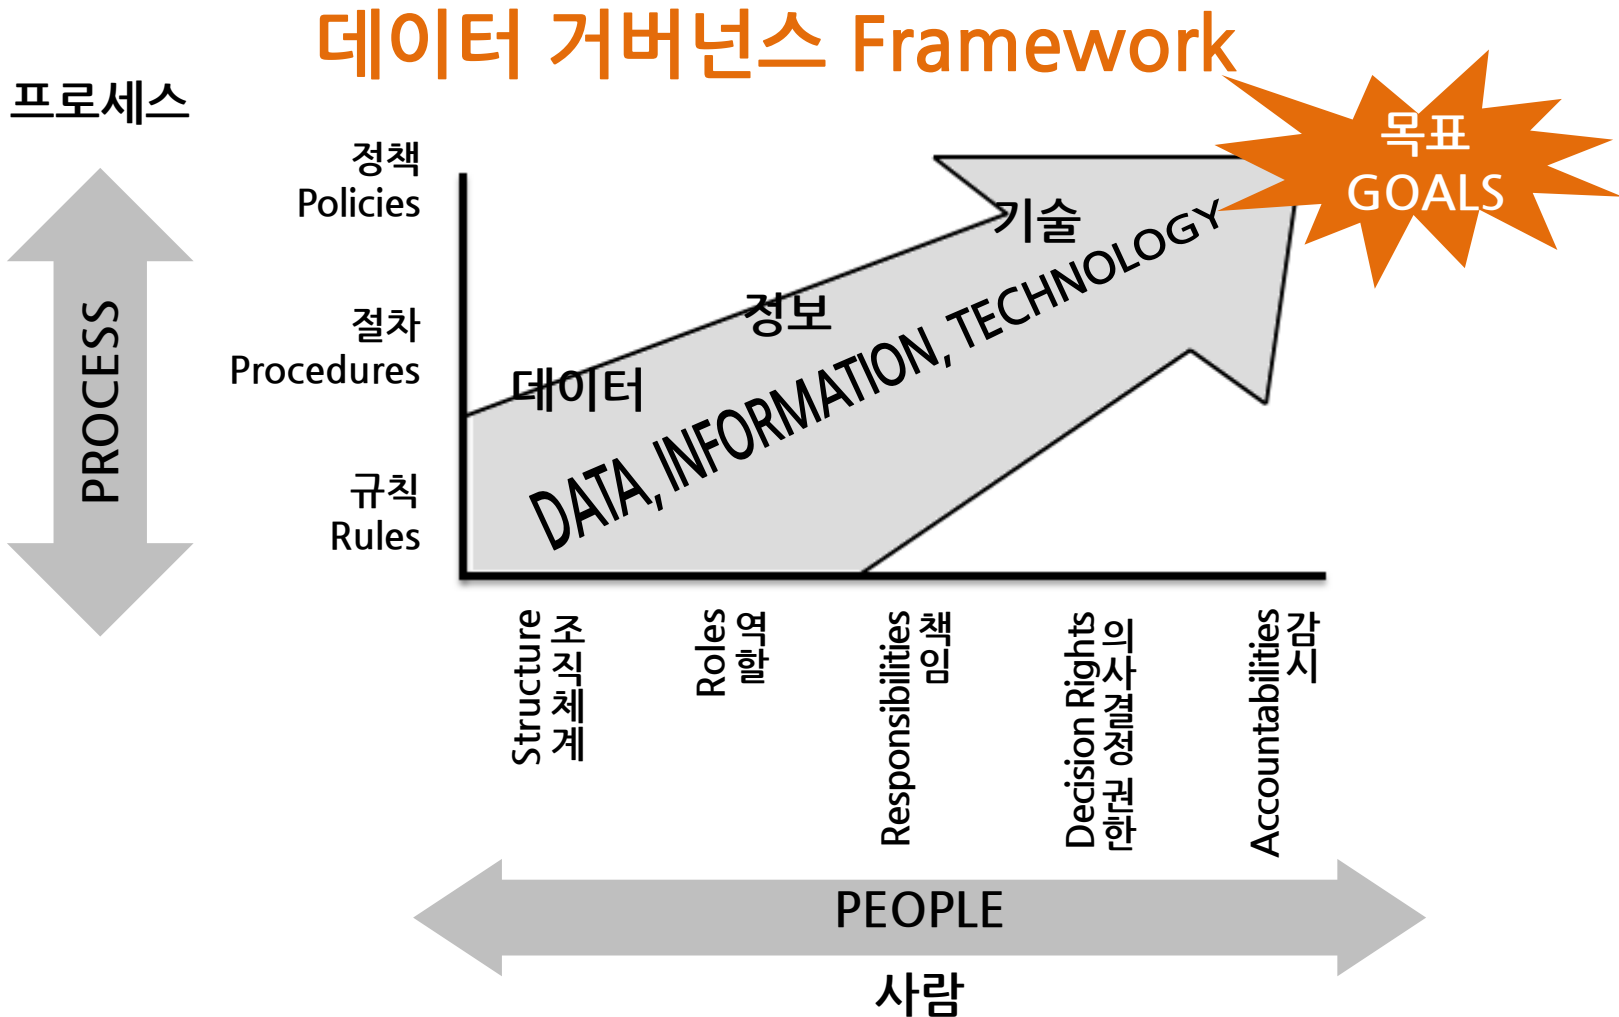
데이터 거버넌스 Framework

프로세스

PROCESS

정책
Policies

절차
Procedures

규칙
Rules

데이터

정보

기술

DATA, INFORMATION, TECHNOLOGY

목표
GOALS

Structure 조직체계

Roles 역할

Responsibilities 책임

Decision Rights 의사결정 권한

Accountabilities 감시

PEOPLE

사람